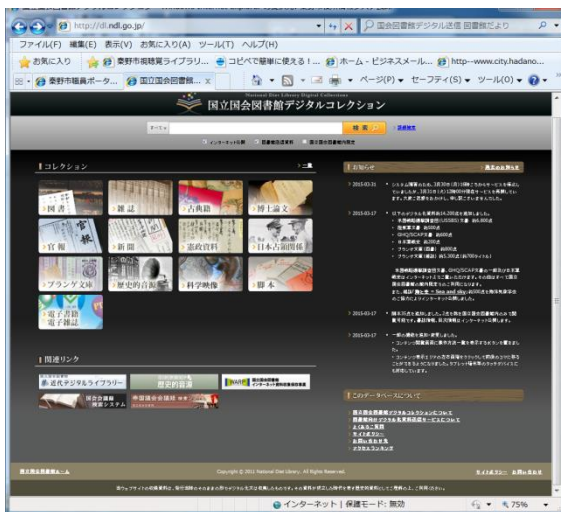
http://dl.ndl.go.jp/

国立国会図書館デジタル送信 図書館だより

ファイル(F) 編集(E) 表示(V) お気に入り(A) ツール(T) ヘルプ(H)

お気に入り 秦野市視聴覚ライブラリ... コピペで簡単に使える！... ホーム - ビジネスメール... http--www.city.hadano...

秦野市職員ポータ... 国立国会図書館...

ページ(P) セーフティ(S) ツール(O)

National Diet Library Digital Collections
国立国会図書館デジタルコレクション

すべて 検索

インターネット公開 図書館送信資料 国立国会図書館内限定

コレクション 一覧

図書 雑誌 古典籍 博士論文

官報 新聞 憲政資料 日本占領関係

プランゲ文庫 歴史的音源 科学映像 脚本

電子書籍・電子雑誌

関連リンク

近代デジタルライブラリー

お知らせ

2015-03-31

2015-03-17

2015-03-17

2015-03-17

このデータベースについて

国立国会図書館ホーム

Copyright © 2011 National Diet Library. All Rights Reserved.

インターネット | 保護モード: 無効

75%